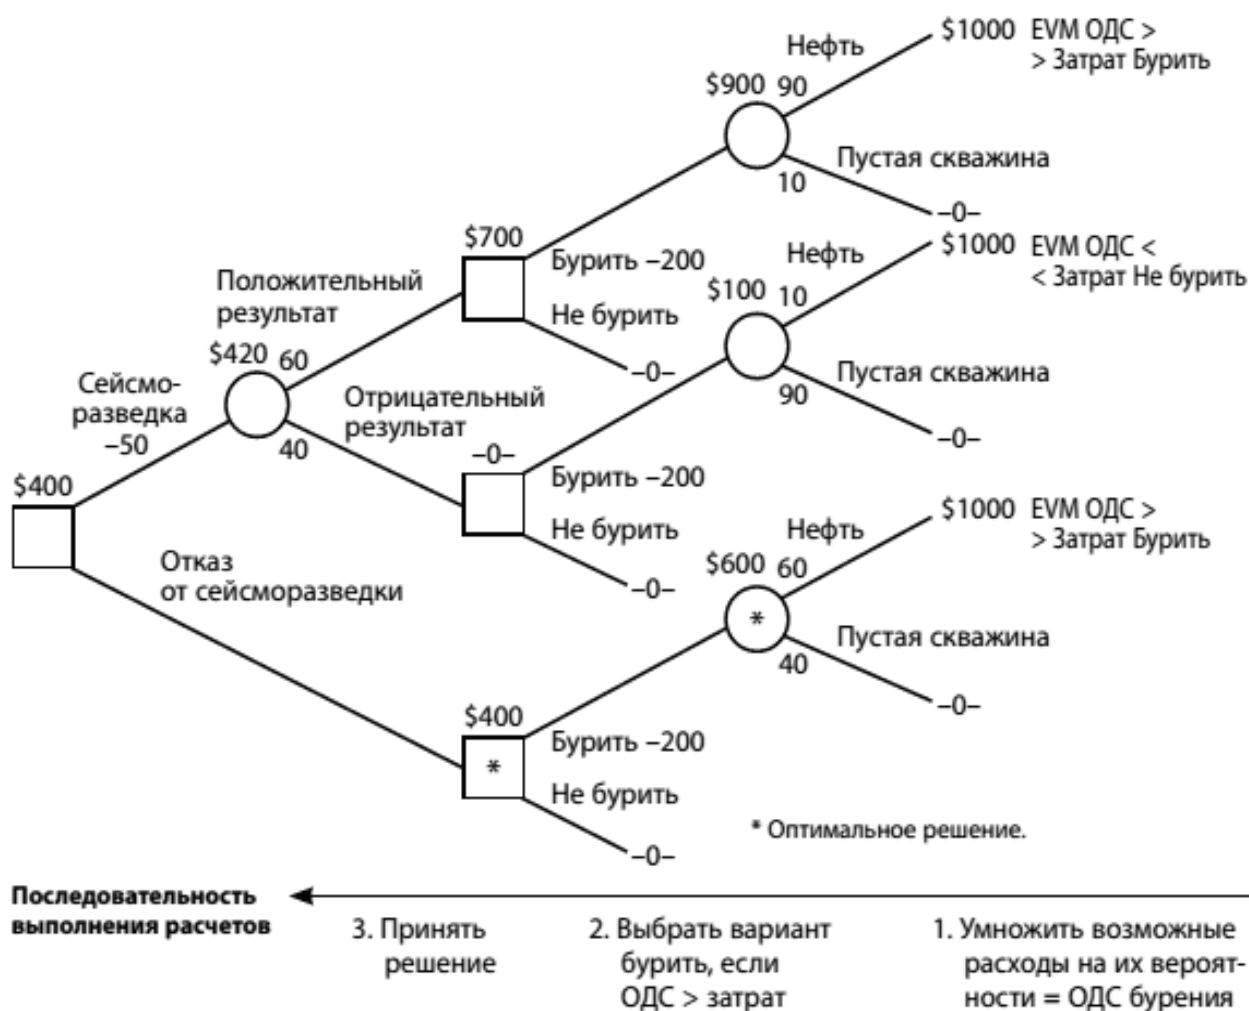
$1000 EVM ОДС > > Затрат Бурить

Нефть

$900 90

Пустая скважина

10

–0–

$700

Бурить –200

Нефть

$1000 EVM ОДС < < Затрат Не бурить

Положительный результат

$100 10

Не бурить

$420 60

–0–

Сейсмо-разведка –50

Отрицательный результат

Пустая скважина

90

40

–0–

–0–

$400

Бурить –200

$1000 EVM ОДС > > Затрат Бурить

Не бурить

Нефть

Отказ от сейсморазведки

$600 60

–0–

*

Пустая скважина

40

–0–

$400

Бурить –200

*

Не бурить

* Оптимальное решение.

–0–

Последовательность выполнения расчетов

3. Принять решение

2. Выбрать вариант бурить, если ОДС > затрат

1. Умножить возможные расходы на их вероятности = ОДС бурения